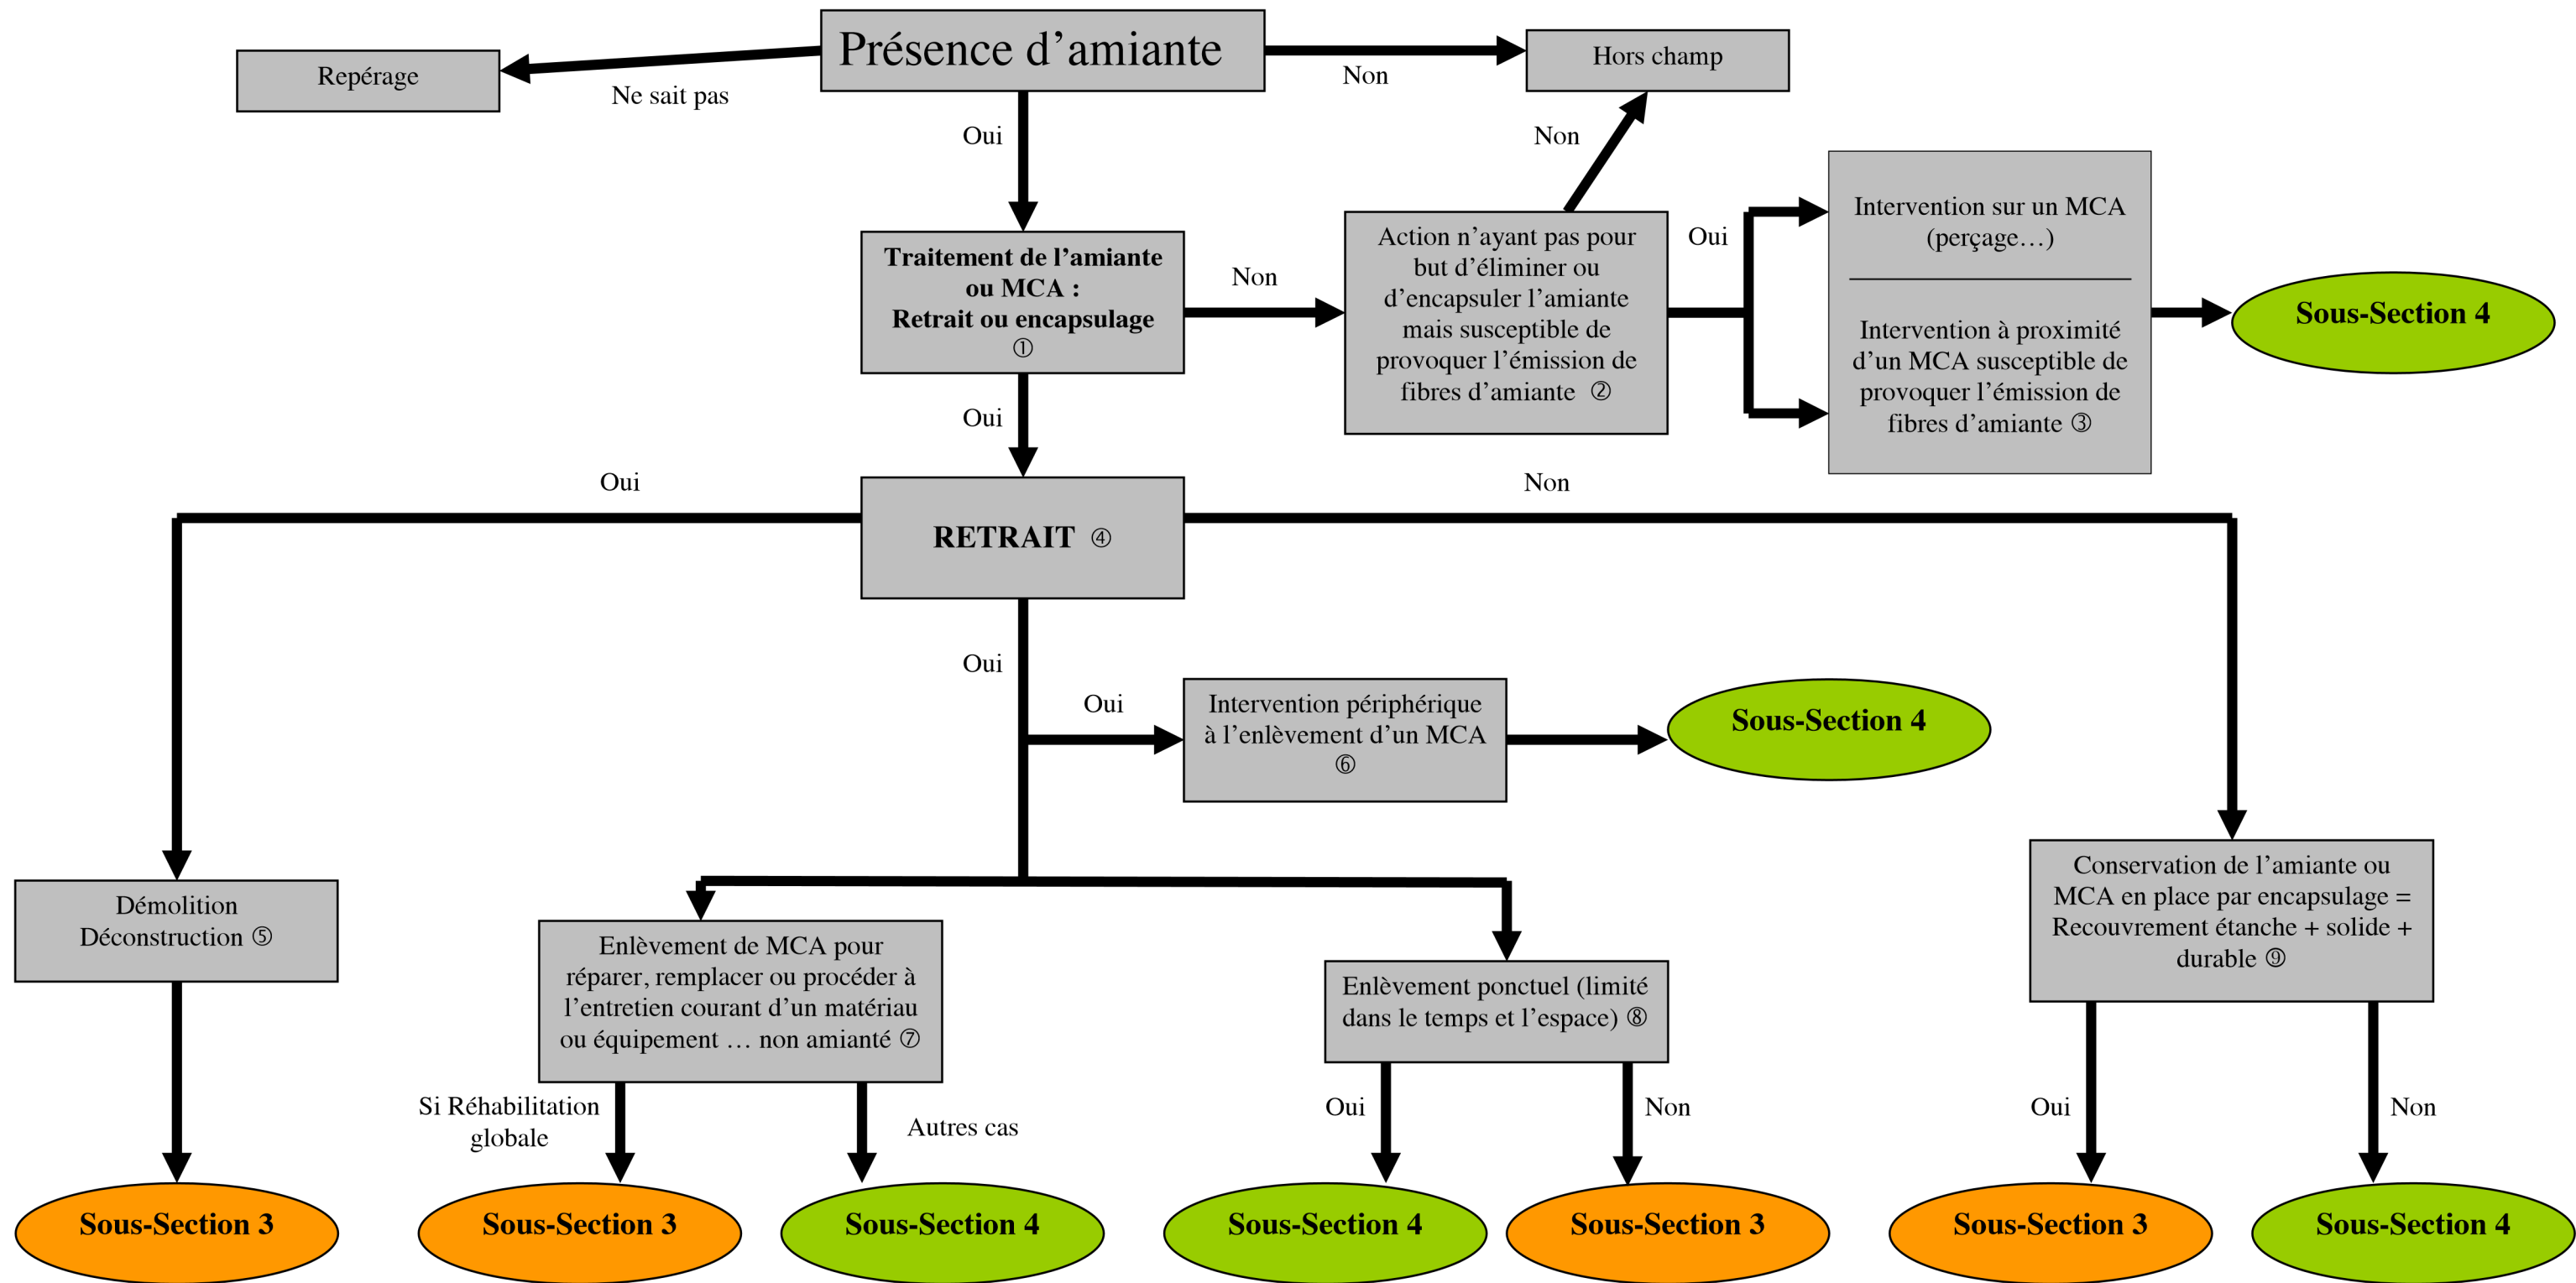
Présence d’amiante

Repérage

Ne sait pas

Non

Hors champ

Oui

Non

Traitement de l’amiante ou MCA : Retrait ou encapsulage ①

Non

Action n’ayant pas pour but d’éliminer ou d’encapsuler l’amiante mais susceptible de provoquer l’émission de fibres d’amiante ②

Oui

Intervention sur un MCA (perçage…)

Intervention à proximité d’un MCA susceptible de provoquer l’émission de fibres d’amiante ③

Sous-Section 4

Oui

Oui

Non

RETRAIT ④

Oui

Oui

Intervention périphérique à l’enlèvement d’un MCA ⑥

Sous-Section 4

Démolition Déconstruction ⑤

Enlèvement de MCA pour réparer, remplacer ou procéder à l’entretien courant d’un matériau ou équipement … non amianté ⑦

Enlèvement ponctuel (limité dans le temps et l’espace) ⑧

Conservation de l’amiante ou MCA en place par encapsulage = Recouvrement étanche + solide + durable ⑨

Si Réhabilitation globale

Autres cas

Oui

Non

Oui

Non

Sous-Section 3

Sous-Section 3

Sous-Section 4

Sous-Section 4

Sous-Section 3

Sous-Section 3

Sous-Section 4